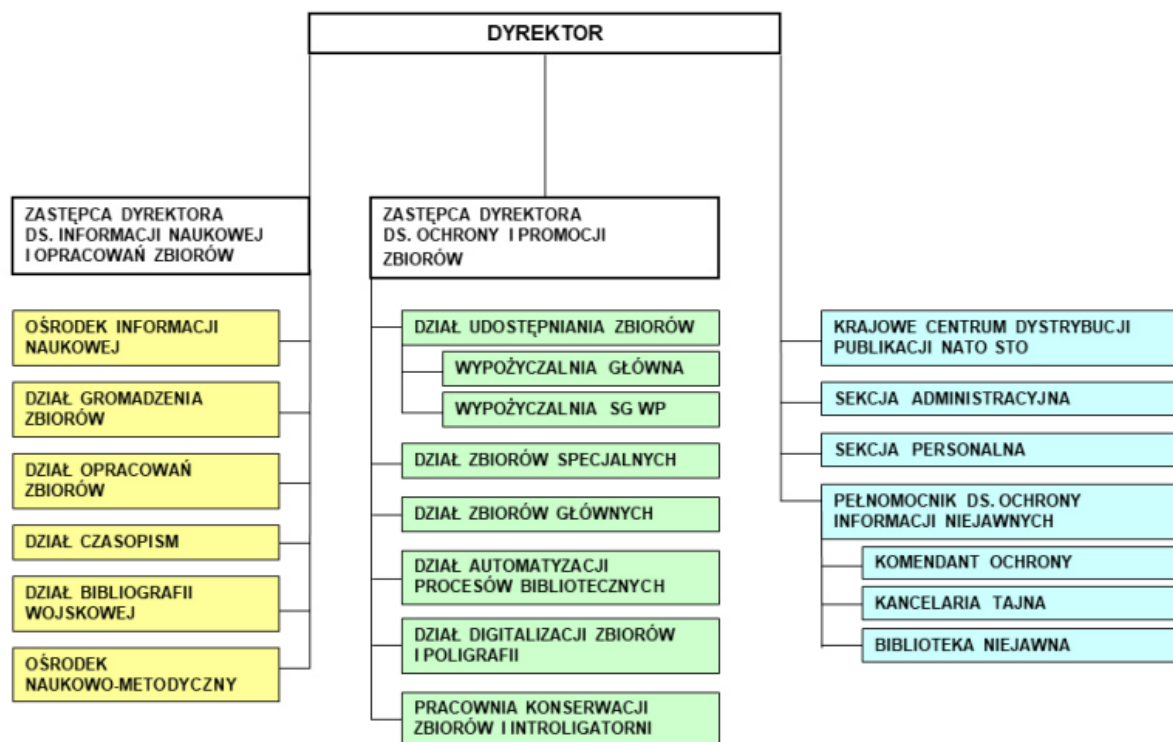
DYREKTOR

ZASTĘPCA DYREKTORA DS. INFORMACJI NAUKOWEJ I OPRACOWAŃ ZBIORÓW

OŚRODEK INFORMACJI NAUKOWEJ

DZIAŁ GROMADZENIA ZBIORÓW

DZIAŁ OPRACOWAŃ ZBIORÓW

DZIAŁ CZASOPISM

DZIAŁ BIBLIOGRAFII WOJSKOWEJ

OŚRODEK NAUKOWO-METODYCZNY

ZASTĘPCA DYREKTORA DS. OCHRONY I PROMOCJI ZBIORÓW

DZIAŁ UDOSTĘPNIANIA ZBIORÓW

WYPOŻYCZALNIA GŁÓWNA

WYPOŻYCZALNIA SG WP

DZIAŁ ZBIORÓW SPECJALNYCH

DZIAŁ ZBIORÓW GŁÓWNYCH

DZIAŁ AUTOMATYZACJI PROCESÓW BIBLIOTECZNYCH

DZIAŁ DIGITALIZACJI ZBIORÓW I POLIGRAFII

PRACOWNIA KONSERWACJI ZBIORÓW I INTROLIGATORNI

KRAJOWE CENTRUM DYSTRYBUCJI PUBLIKACJI NATO STO

SEKCJA ADMINISTRACYJNA

SEKCJA PERSONALNA

PEŁNOMOCNIK DS. OCHRONY INFORMACJI NIEJAWNYCH

KOMENDANT OCHRONY

KANCELARIA TAJNA

BIBLIOTEKA NIEJAWNA